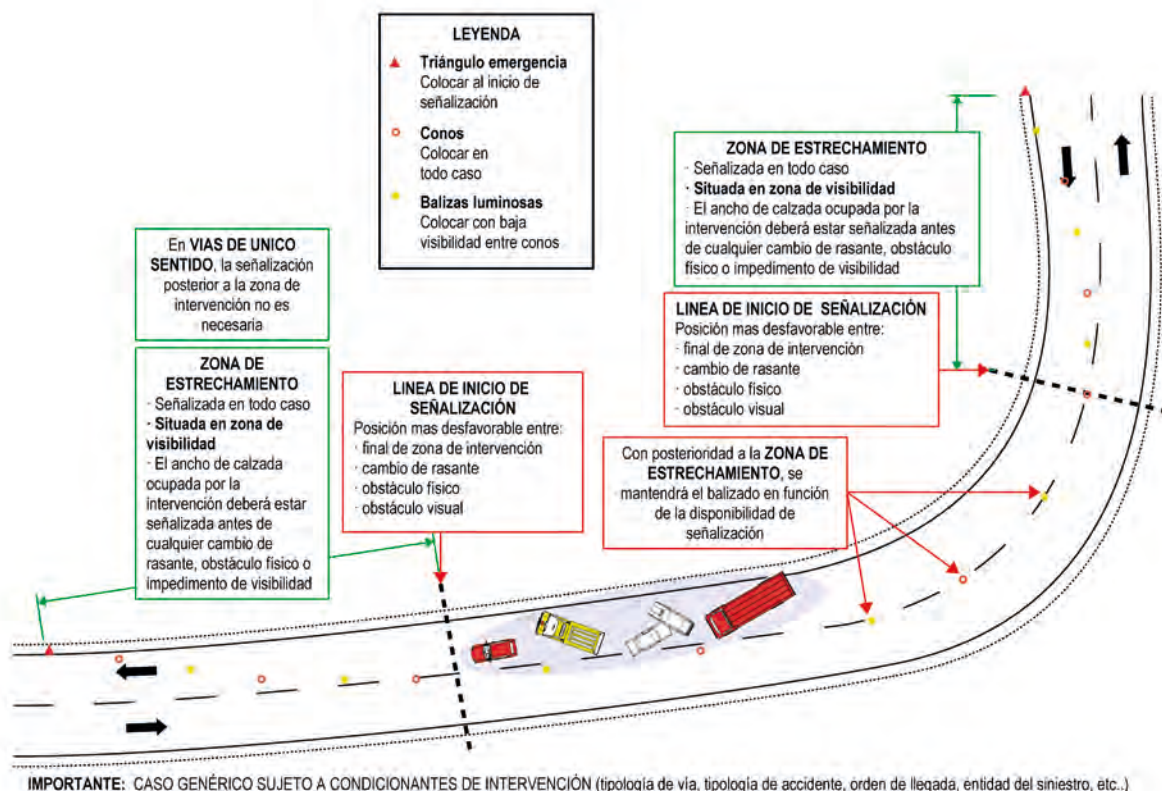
LEYENDA

Triángulo emergencia
Colocar al inicio de señalización

Conos
Colocar en todo caso

Balizas luminosas
Colocar con baja visibilidad entre conos

En VIAS DE UNICO SENTIDO, la señalización posterior a la zona de intervención no es necesaria

ZONA DE ESTRECHAMIENTO
· Señalizada en todo caso
· Situada en zona de visibilidad
· El ancho de calzada ocupada por la intervención deberá estar señalizada antes de cualquier cambio de rasante, obstáculo físico o impedimento de visibilidad

LINEA DE INICIO DE SEÑALIZACIÓN
Posición mas desfavorable entre:
· final de zona de intervención
· cambio de rasante
· obstáculo físico
· obstáculo visual

ZONA DE ESTRECHAMIENTO
· Señalizada en todo caso
· Situada en zona de visibilidad
· El ancho de calzada ocupada por la intervención deberá estar señalizada antes de cualquier cambio de rasante, obstáculo físico o impedimento de visibilidad

LINEA DE INICIO DE SEÑALIZACIÓN
Posición mas desfavorable entre:
· final de zona de intervención
· cambio de rasante
· obstáculo físico
· obstáculo visual

Con posterioridad a la ZONA DE ESTRECHAMIENTO, se mantendrá el balizado en función de la disponibilidad de señalización

IMPORTANTE: CASO GENÉRICO SUJETO A CONDICIONANTES DE INTERVENCIÓN (tipología de vía, tipología de accidente, orden de llegada, entidad del siniestro, etc..)